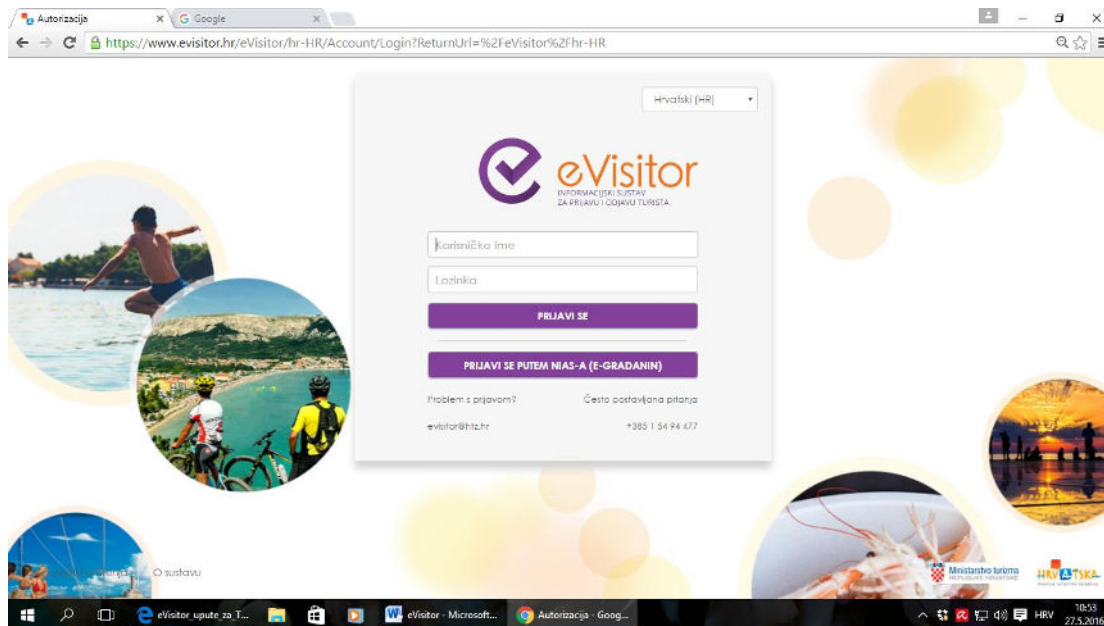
Autorizacija × Google ×

https://www.evisitor.hr/eVisitor/hr-HR/Account/Login?ReturnUrl=%2FeVisitor%2Fhr-HR

Hrvatski (HR)

eVisitor
INFORMACIJSKI SUSTAV ZA PRIJAVU I ODJAVU TURISTA

Korisničko ime

Lozinka

PRIJAVI SE

PRIJAVI SE PUTEM NIAS-A (E-GRAĐANIN)

Problem s prijavom?

Često postavljana pitanja

evisitor@htz.hr

+385 1 54 94 477

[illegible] O sustavu

Ministarstvo turizma REPUBLIKE HRVATSKE

HRVATSKA

eVisitor_upute_za_T...

eVisitor - Microsoft...

Autorizacija - Goog...

HRV

10:53
27.5.2016